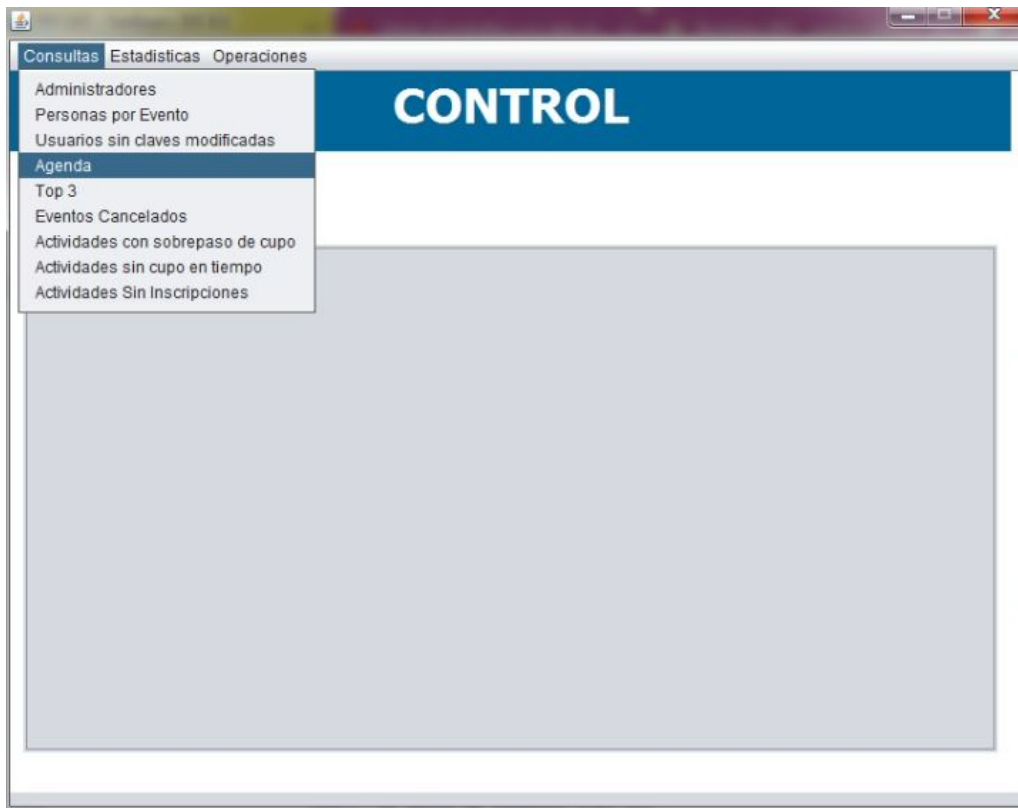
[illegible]

Consultas Estadisticas Operaciones

Administradores
Personas por Evento
Usuarios sin claves modificadas
Agenda
Top 3
Eventos Cancelados
Actividades con sobrepaso de cupo
Actividades sin cupo en tiempo
Actividades Sin Inscripciones

CONTROL